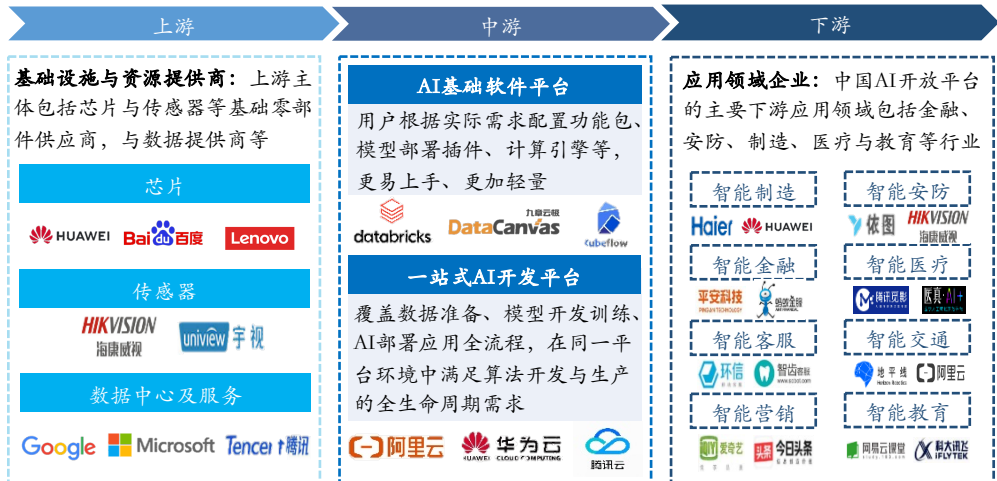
上游

中游

下游

基础设施与资源提供商：上游主体包括芯片与传感器等基础零部件供应商，与数据提供商等

芯片

HUAWEI Baidu百度 Lenovo

传感器

HIKVISION 海康威视 uniview 宇视

数据中心及服务

Google Microsoft Tencent腾讯

AI基础软件平台

用户根据实际需求配置功能包、模型部署插件、计算引擎等，更易上手、更加轻量

databricks 九章云极 DataCanvas kubeflow

一站式AI开发平台

覆盖数据准备、模型开发训练、AI部署应用全流程，在同一平台环境中满足算法开发与生产的全生命周期需求

阿里云 华为云 HUAWEI CLOUD COMPUTING 腾讯云

应用领域企业：中国AI开放平台的主要下游应用领域包括金融、安防、制造、医疗与教育等行业

智能制造

Haier HUAWEI

智能安防

依图 HIKVISION 海康威视

智能金融

平安科技 PINGAN TECHNOLOGY 蚂蚁金服

智能医疗

腾讯觅影 医疗AI+

智能客服

环信 智齿客服

智能交通

地平线 Horizon Robotics 阿里云

智能营销

爱奇艺 头条 今日头条

智能教育

网易云课堂 科大讯飞 IFLYTEK